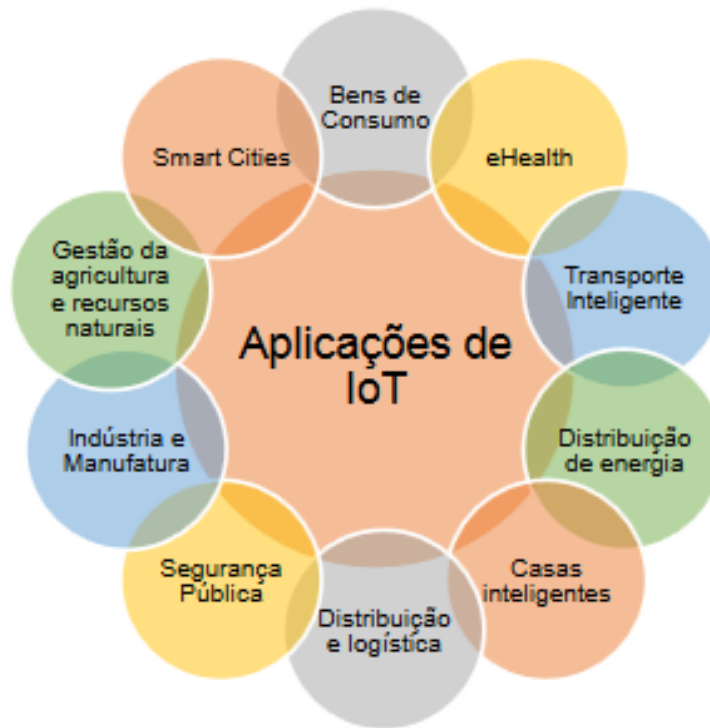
Aplicações de IoT

Bens de Consumo

eHealth

Transporte Inteligente

Distribuição de energia

Casas inteligentes

Distribuição e logística

Segurança Pública

Indústria e Manufatura

Gestão da agricultura e recursos naturais

Smart Cities